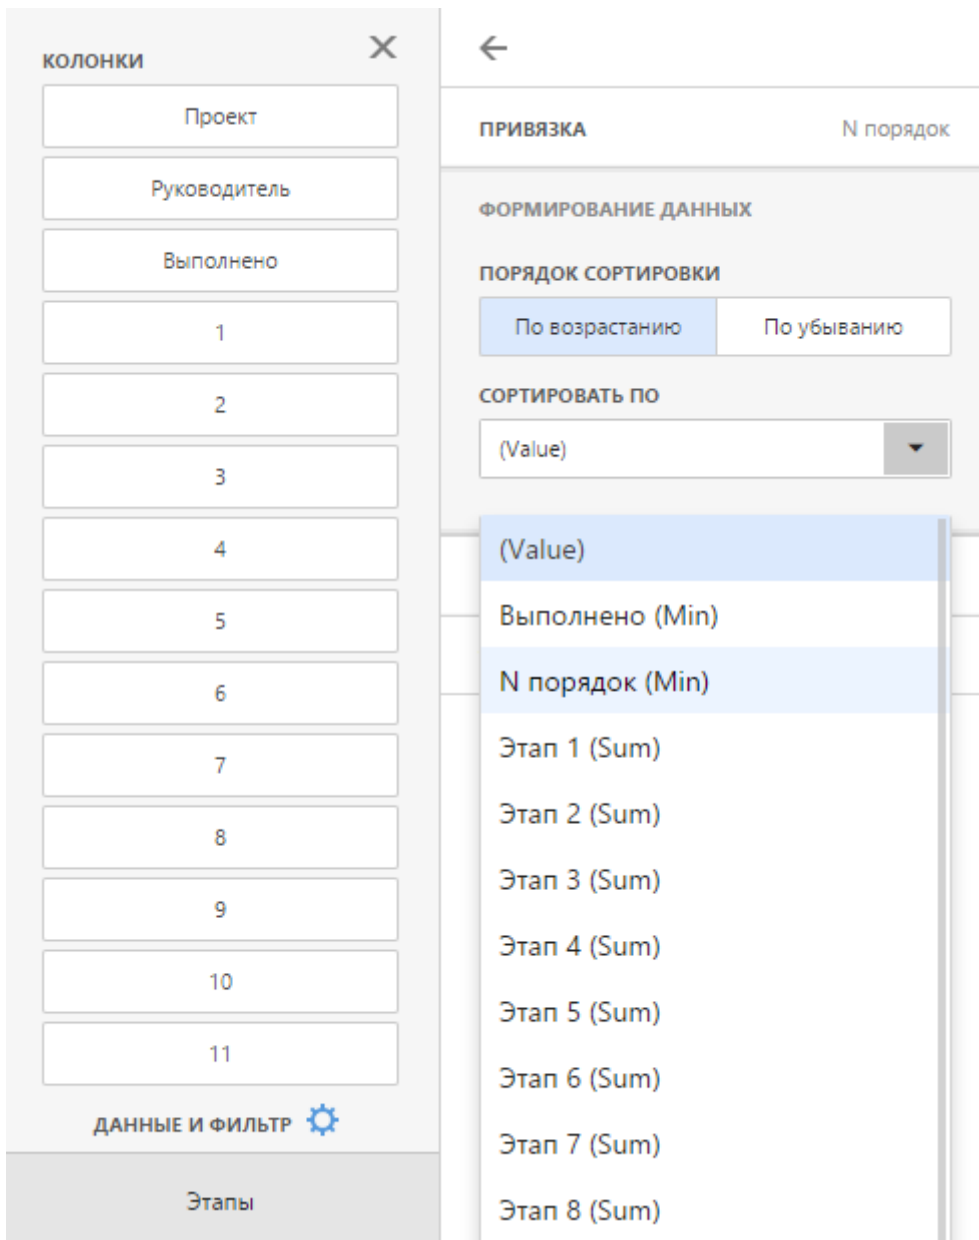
КОЛОНКИ
×
Проект
Руководитель
Выполнено
1
2
3
4
5
6
7
8
9
10
11
ДАННЫЕ И ФИЛЬТР
Этапы

←
ПРИВЯЗКА
N порядок
ФОРМИРОВАНИЕ ДАННЫХ
ПОРЯДОК СОРТИРОВКИ
По возрастанию
По убыванию
СОРТИРОВАТЬ ПО
(Value)
(Value)
Выполнено (Min)
N порядок (Min)
Этап 1 (Sum)
Этап 2 (Sum)
Этап 3 (Sum)
Этап 4 (Sum)
Этап 5 (Sum)
Этап 6 (Sum)
Этап 7 (Sum)
Этап 8 (Sum)